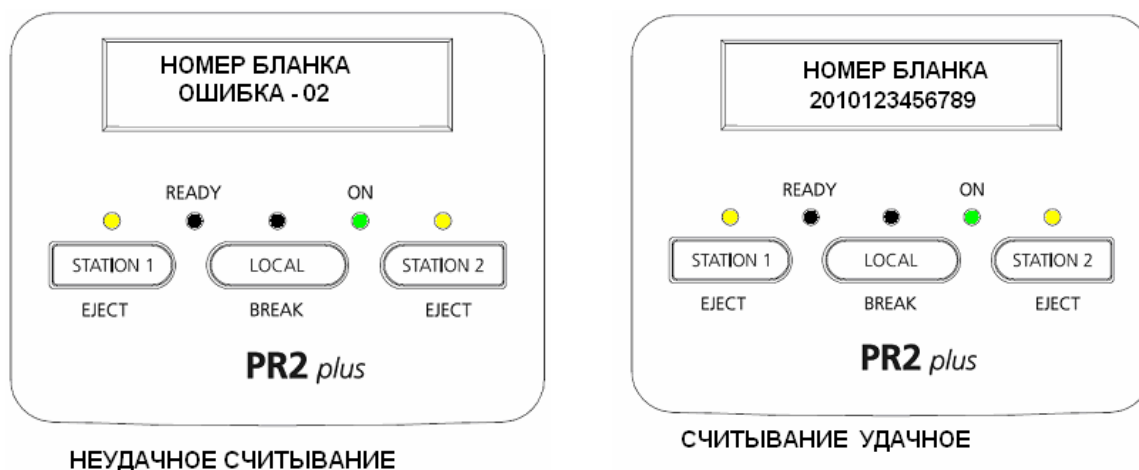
НОМЕР БЛАНКА
ОШИБКА - 02

READY
ON

STATION 1
LOCAL
STATION 2

EJECT
BREAK
EJECT

PR2 plus

НЕУДАЧНОЕ СЧИТЫВАНИЕ

НОМЕР БЛАНКА
2010123456789

READY
ON

STATION 1
LOCAL
STATION 2

EJECT
BREAK
EJECT

PR2 plus

СЧИТЫВАНИЕ УДАЧНОЕ